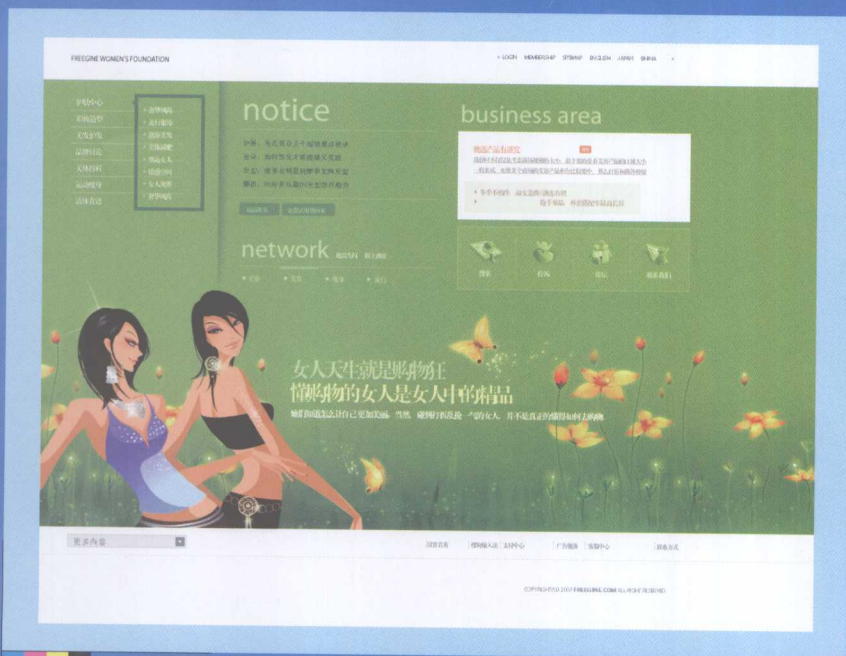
FREEGINE WOMEN'S FOUNDATION

• LOGIN MEMBERSHIP SITEMAP ENGLISH JAPAN CHINA

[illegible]
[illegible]
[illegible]
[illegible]
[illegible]
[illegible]
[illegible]

notice

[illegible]
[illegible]
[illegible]
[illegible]

network

business area

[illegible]

女人天生就是购物狂
懂购物的女人是女人中的精品

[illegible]

更多内容

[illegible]

COPYRIGHT(C) 2007 FREEGINE.COM ALL RIGHT RESERVED